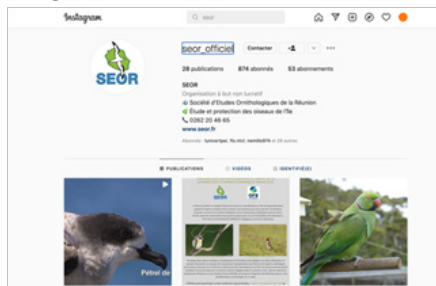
Instagram

seor

seor_officiel Contacter

SEOR

28 publications 874 abonnés 53 abonnements

SEOR
Organisation à but non lucratif
Société d'Etudes Ornithologiques de la Réunion
Étude et protection des oiseaux de l'île
0262 20 46 65
www.seor.fr

Abonné(e)s : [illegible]

PUBLICATIONS VIDÉOS IDENTIFIÉ(E)

Pétrel de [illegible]